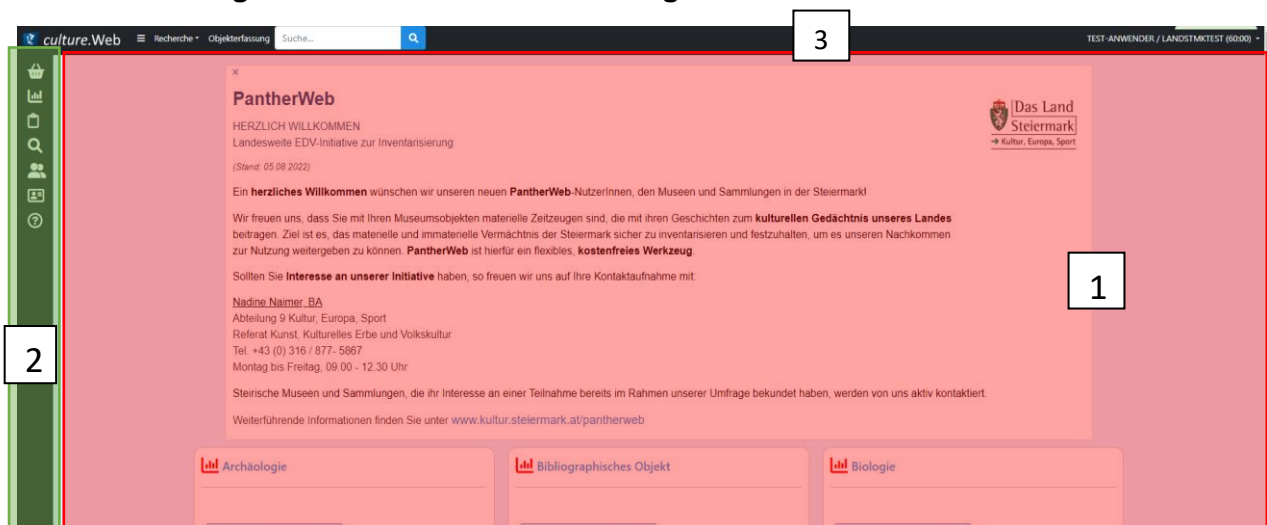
culture.Web ☰ Recherche ▾ Objekterfassung Suche...

TEST-ANWENDER / LANDSTMKTEST (60:00) ▾

3

×

PantherWeb

HERZLICH WILLKOMMEN
Landesweite EDV-Initiative zur Inventarisierung

Das Land Steiermark
→ Kultur, Europa, Sport

(Stand: 05.08.2022)

Ein herzliches Willkommen wünschen wir unseren neuen PantherWeb-NutzerInnen, den Museen und Sammlungen in der Steiermark!

Wir freuen uns, dass Sie mit Ihren Museumsobjekten materielle Zeitzeugen sind, die mit ihren Geschichten zum kulturellen Gedächtnis unseres Landes beitragen. Ziel ist es, das materielle und immaterielle Vermächtnis der Steiermark sicher zu inventarisieren und festzuhalten, um es unseren Nachkommen zur Nutzung weitergeben zu können. PantherWeb ist hierfür ein flexibles, kostenfreies Werkzeug.

Sollten Sie Interesse an unserer Initiative haben, so freuen wir uns auf Ihre Kontaktaufnahme mit:

Nadine Naimer, BA
Abteilung 9 Kultur, Europa, Sport
Referat Kunst, Kulturelles Erbe und Volkskultur
Tel. +43 (0) 316 / 877- 5867
Montag bis Freitag, 09.00 - 12.30 Uhr

Steirische Museen und Sammlungen, die ihr Interesse an einer Teilnahme bereits im Rahmen unserer Umfrage bekundet haben, werden von uns aktiv kontaktiert.

Weiterführende Informationen finden Sie unter www.kultur.steiermark.at/pantherweb

1

2

Archäologie

Bibliographisches Objekt

Biologie